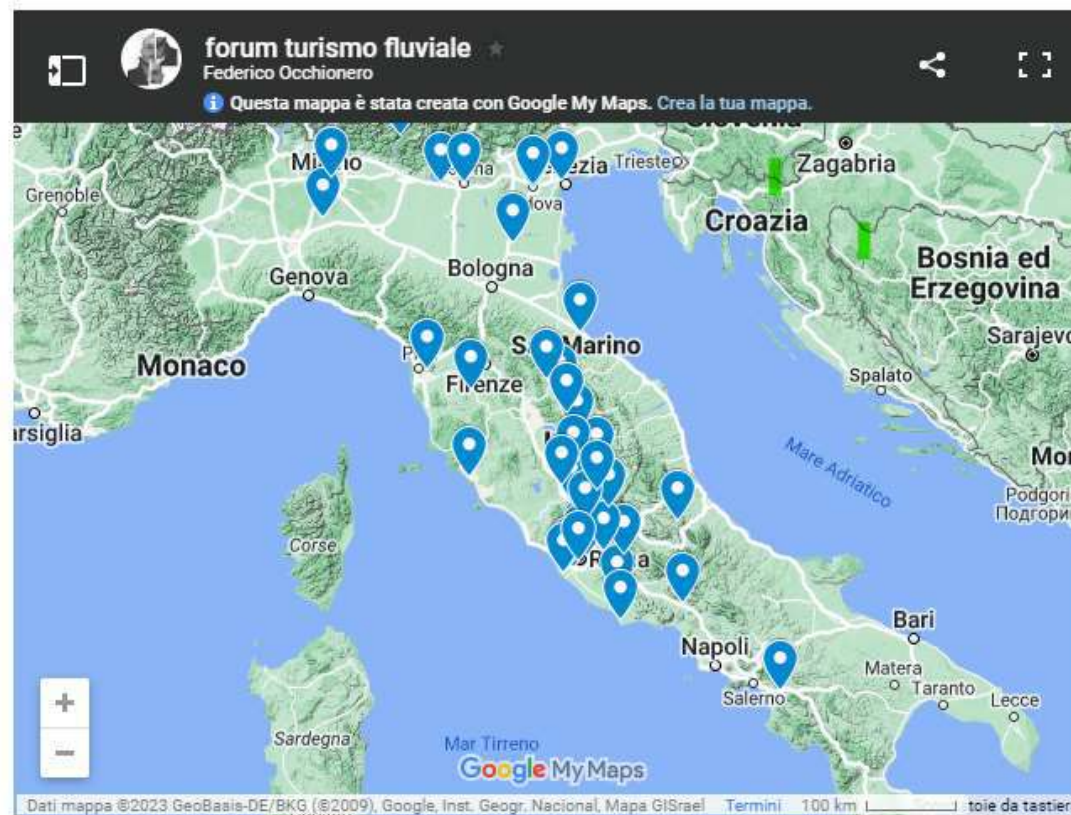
forum turismo fluviale
Federico Occhionero
Questa mappa è stata creata con Google My Maps. Crea la tua mappa.

Milano
Grenoble
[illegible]na
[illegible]ezia
Trieste
Zagabria
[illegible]ova
Croazia
Genova
Bologna
Bosnia ed Erzegovina
San Marino
Sarajevo
Monaco
Pisa
Firenze
Spalato
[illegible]rsiglia
Mare Adriatico
Mon
Podgori
Подгори
Corse
Roma
Bari
Napoli
Matera
Taranto
Salerno
Lecce
Sardegna
Mar Tirreno
Google My Maps
+
−
Dati mappa ©2023 GeoBasis-DE/BKG (©2009), Google, Inst. Geogr. Nacional, Mapa GISrael Termini 100 km toie da tastier